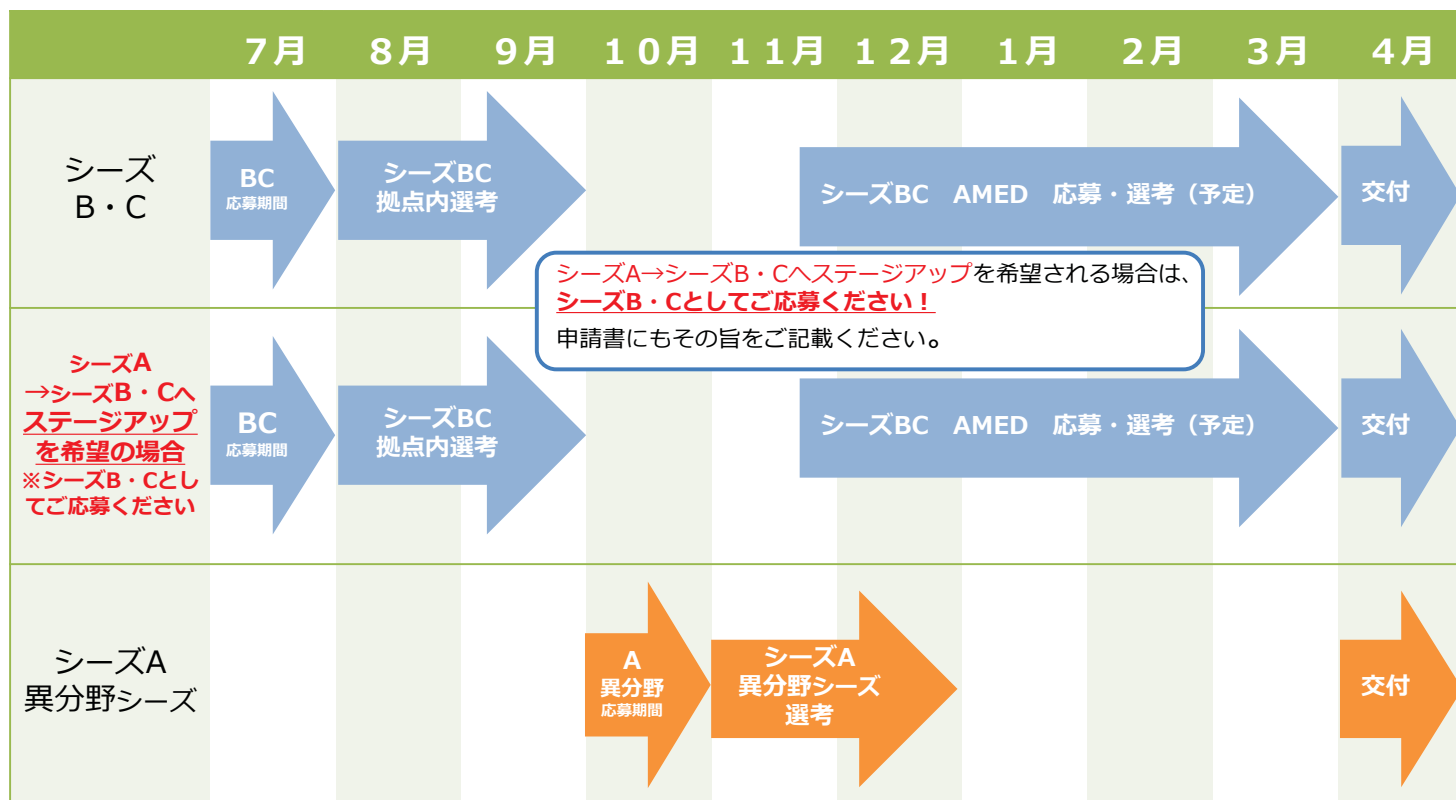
| | 7月 | 8月 | 9月 | 10月 | 11月 | 12月 | 1月 | 2月 | 3月 | 4月 |
|---|---|---|---|---|---|---|---|---|---|---|
| シーズ B・C | BC 応募期間 | シーズBC 拠点内選考 | | | シーズBC AMED 応募・選考（予定） | | | | | 交付 |
| シーズA →シーズB・Cへ ステージアップ を希望の場合 ※シーズB・Cとしてご応募ください | BC 応募期間 | シーズBC 拠点内選考 | | | シーズBC AMED 応募・選考（予定） | | | | | 交付 |
| シーズA 異分野シーズ | | | | A 異分野 応募期間 | シーズA 異分野シーズ 選考 | | | | | 交付 |

シーズA→シーズB・Cへステージアップを希望される場合は、
シーズB・Cとしてご応募ください！
申請書にもその旨をご記載ください。